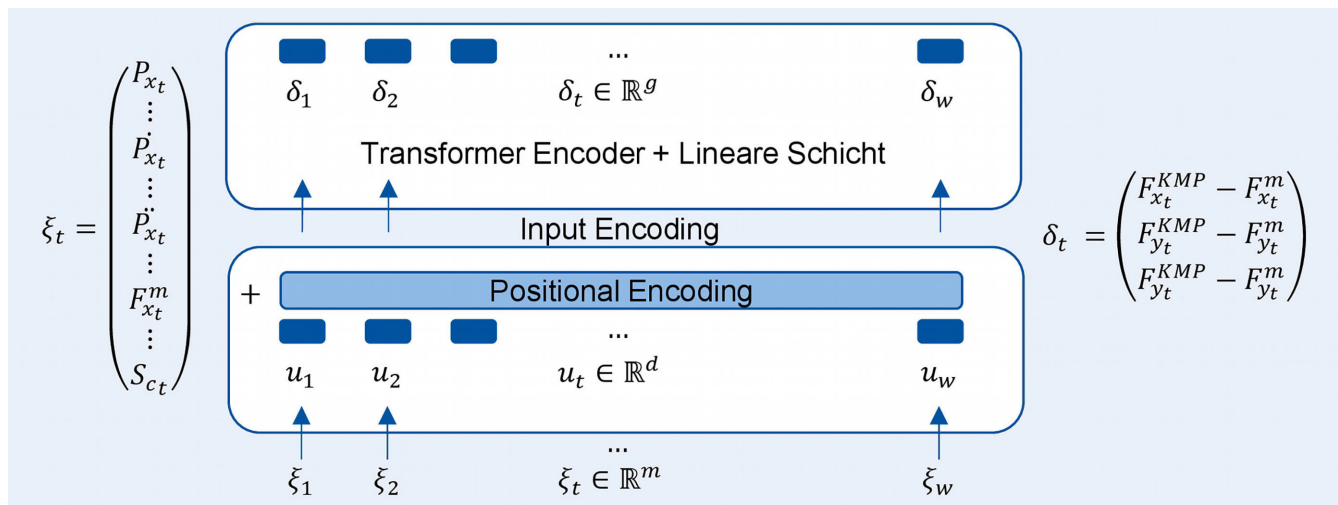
$\xi_t = \begin{pmatrix} P_{x_t} \\ \vdots \\ \dot{P}_{x_t} \\ \vdots \\ \ddot{P}_{x_t} \\ \vdots \\ F_{x_t}^m \\ \vdots \\ S_{c_t} \end{pmatrix}$

...

$\delta_1$ $\delta_2$ $\delta_t \in \mathbb{R}^g$ $\delta_w$

Transformer Encoder + Lineare Schicht

Input Encoding

+ Positional Encoding

...

$u_1$ $u_2$ $u_t \in \mathbb{R}^d$ $u_w$

...

$\xi_1$ $\xi_2$ $\xi_t \in \mathbb{R}^m$ $\xi_w$

$\delta_t = \begin{pmatrix} F_{x_t}^{KMP} - F_{x_t}^m \\ F_{y_t}^{KMP} - F_{y_t}^m \\ F_{y_t}^{KMP} - F_{y_t}^m \end{pmatrix}$